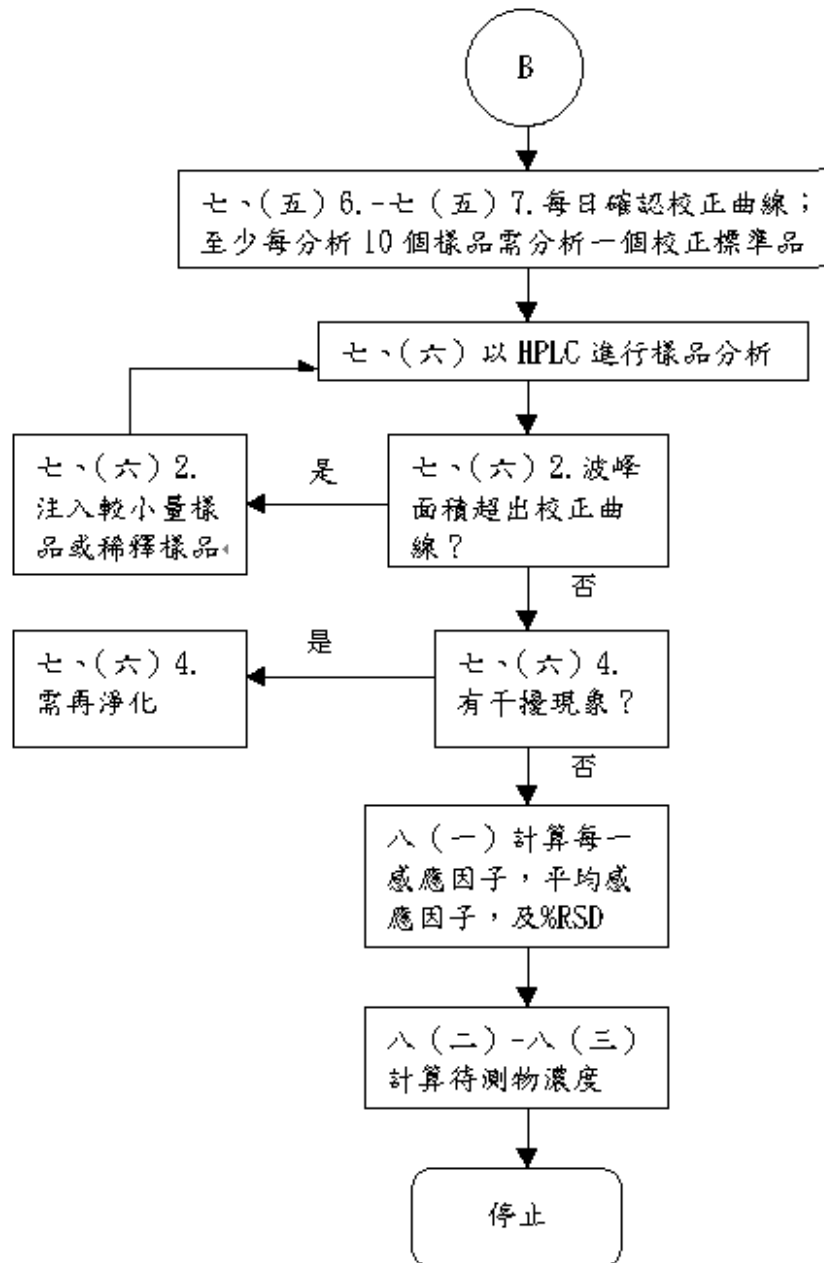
B

七、(五) 6.-七 (五) 7. 每日確認校正曲線；至少每分析 10 個樣品需分析一個校正標準品

七、(六) 以 HPLC 進行樣品分析

七、(六) 2. 波峰面積超出校正曲線？

是

七、(六) 2. 注入較小量樣品或稀釋樣品

否

七、(六) 4. 有干擾現象？

是

七、(六) 4. 需再淨化

否

八 (一) 計算每一感應因子，平均感應因子，及%RSD

八 (二) -八 (三) 計算待測物濃度

停止